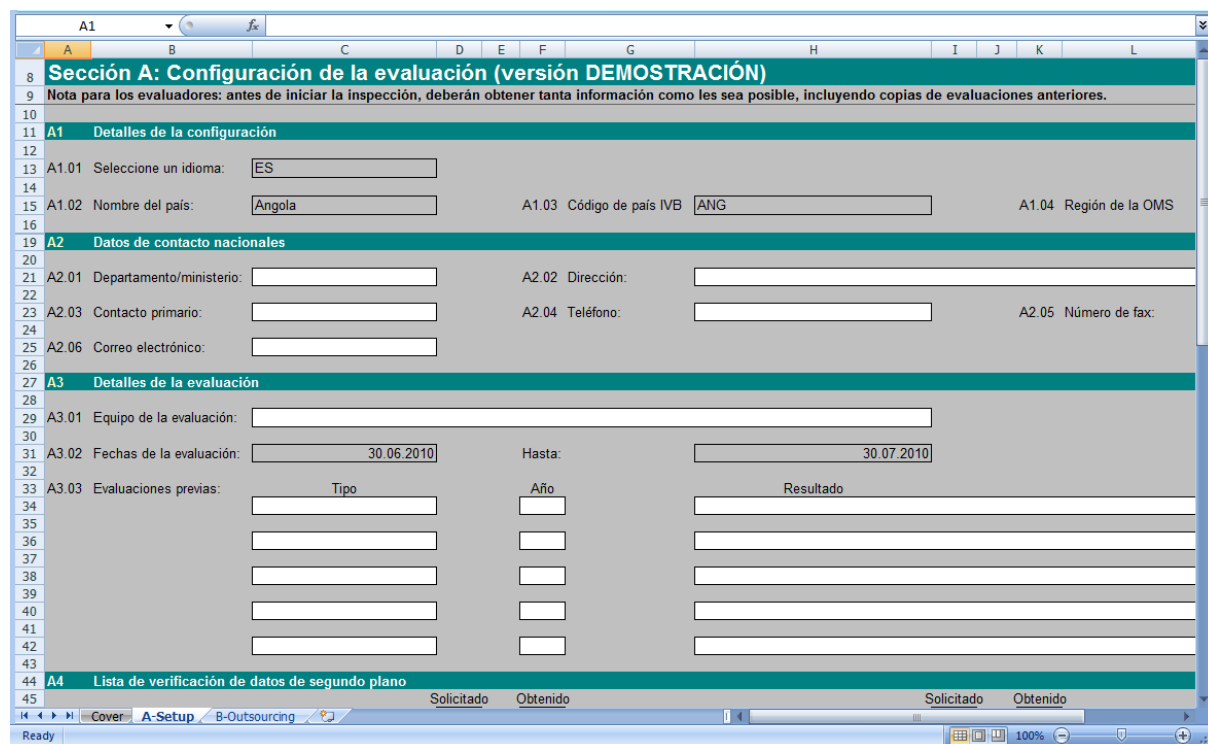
A1 $f_x$

A B C D E F G H I J K L

8 Sección A: Configuración de la evaluación (versión DEMOSTRACIÓN)
9 Nota para los evaluadores: antes de iniciar la inspección, deberán obtener tanta información como les sea posible, incluyendo copias de evaluaciones anteriores.
10
11 A1 Detalles de la configuración
12
13 A1.01 Seleccione un idioma: ES
14
15 A1.02 Nombre del país: Angola A1.03 Código de país IVB ANG A1.04 Región de la OMS
16
19 A2 Datos de contacto nacionales
20
21 A2.01 Departamento/ministerio: A2.02 Dirección:
22
23 A2.03 Contacto primario: A2.04 Teléfono: A2.05 Número de fax:
24
25 A2.06 Correo electrónico:
26
27 A3 Detalles de la evaluación
28
29 A3.01 Equipo de la evaluación:
30
31 A3.02 Fechas de la evaluación: 30.06.2010 Hasta: 30.07.2010
32
33 A3.03 Evaluaciones previas: Tipo Año Resultado
34
35
36
37
38
39
40
41
42
43
44 A4 Lista de verificación de datos de segundo plano
45 Solicitado Obtenido Solicitado Obtenido

Cover A-Setup B-Outsourcing

Ready 100%